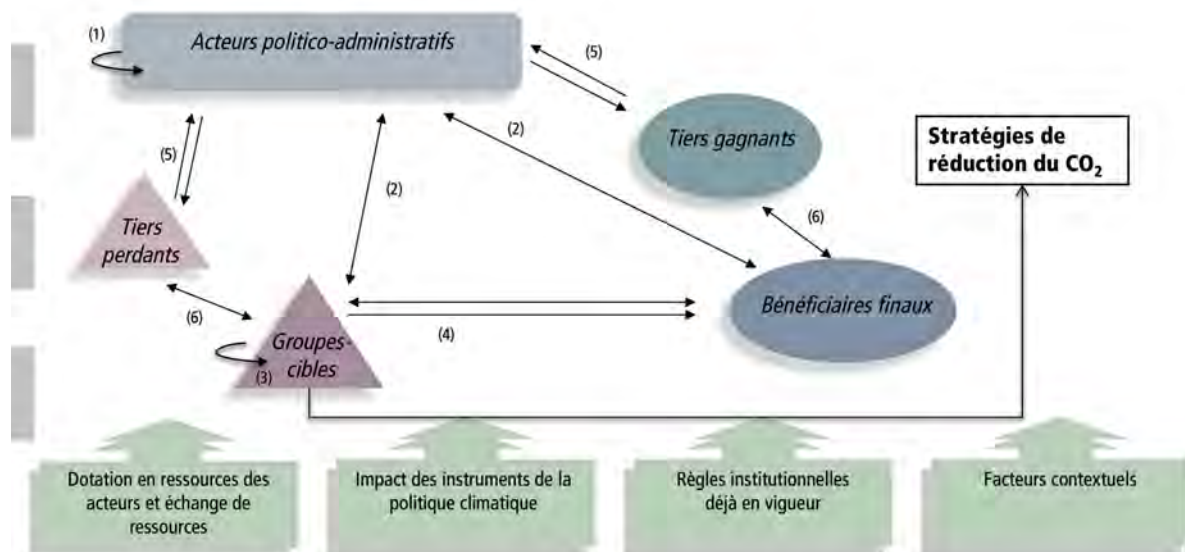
(1)

Acteurs politico-administratifs

(5)

Tiers gagnants

(2)

Stratégies de réduction du $CO_2$

(5)

Tiers perdants

(2)

(6)

Bénéficiaires finaux

(6)

Groupes-cibles

(3)

(4)

Dotation en ressources des acteurs et échange de ressources

Impact des instruments de la politique climatique

Règles institutionnelles déjà en vigueur

Facteurs contextuels